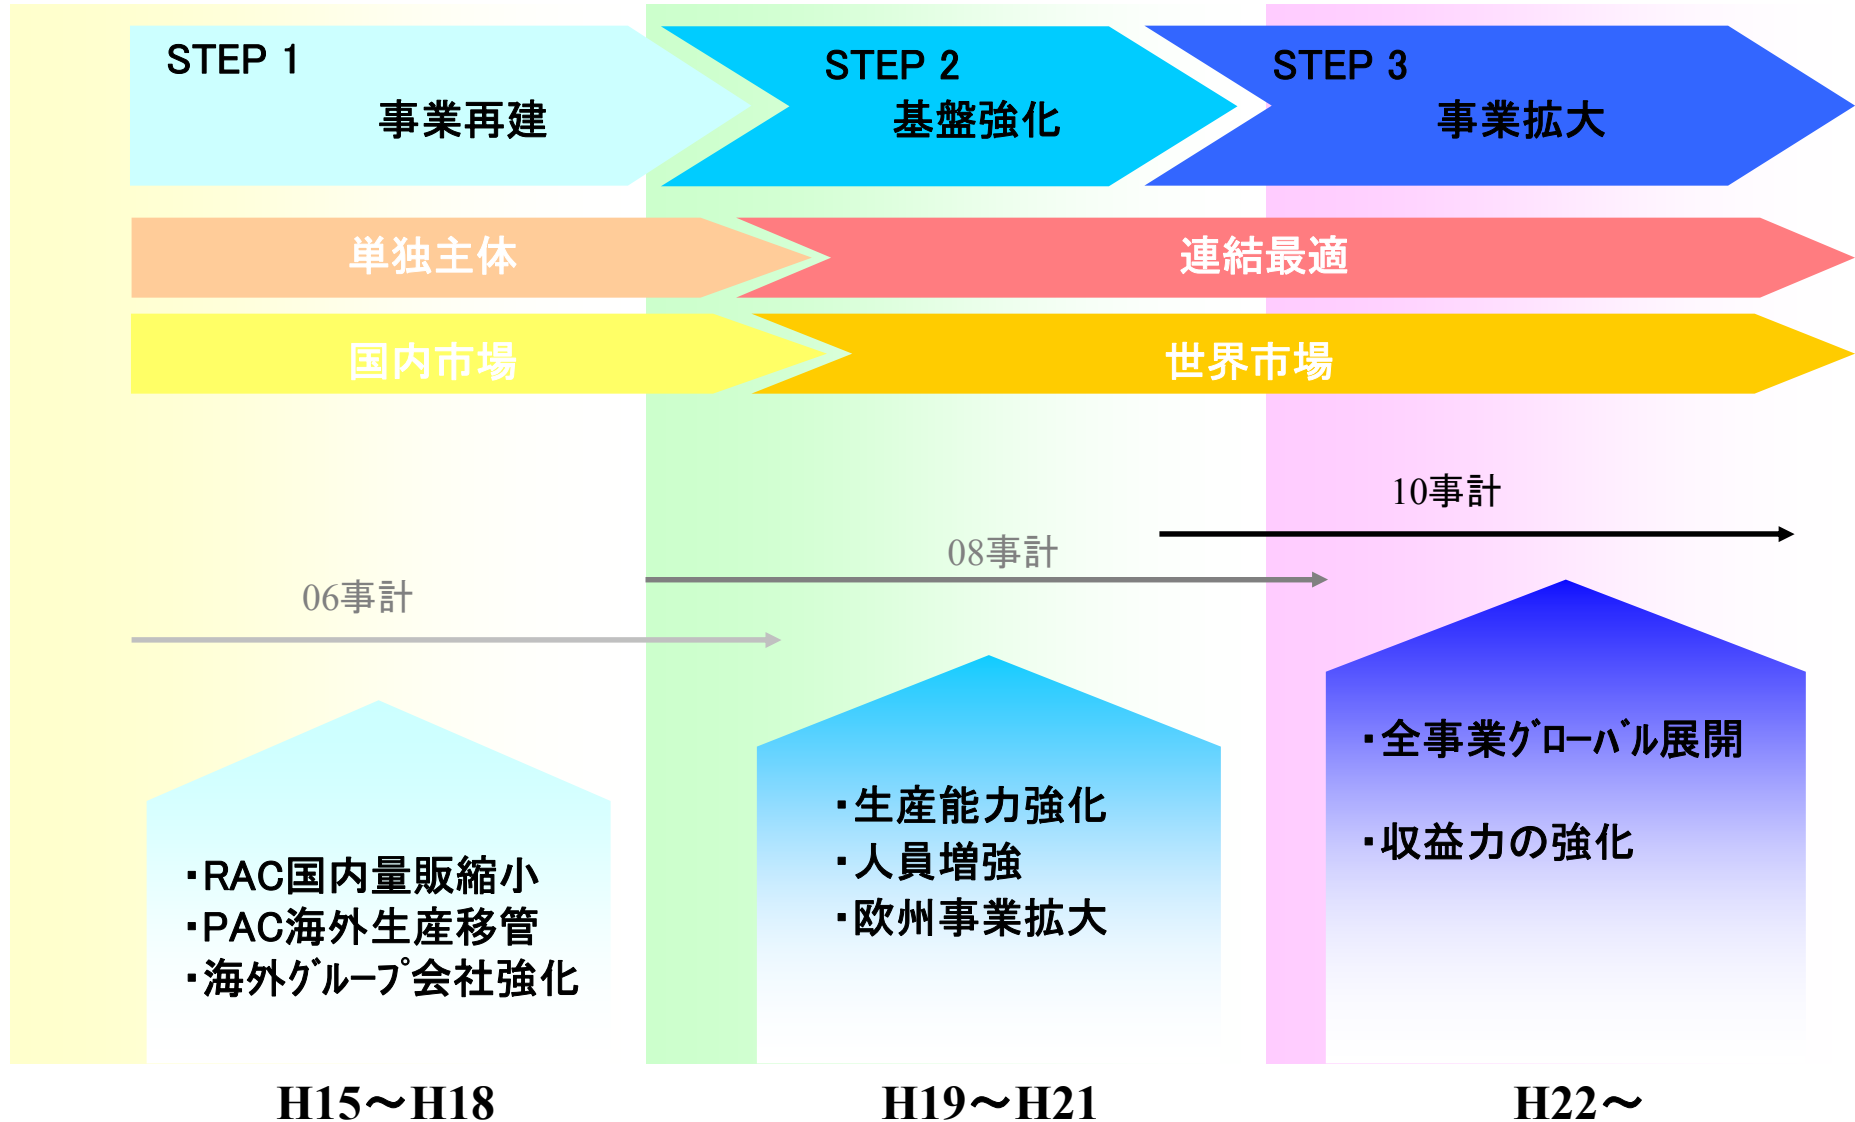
STEP 1
事業再建

STEP 2
基盤強化

STEP 3
事業拡大

単独主体

連結最適

国内市場

世界市場

10事計

08事計

06事計

・全事業ｸﾞﾛｰﾊﾞﾙ展開

・収益力の強化

・生産能力強化
・人員増強
・欧州事業拡大

・RAC国内量販縮小
・PAC海外生産移管
・海外ｸﾞﾙｰﾌﾟ会社強化

H15～H18

H19～H21

H22～